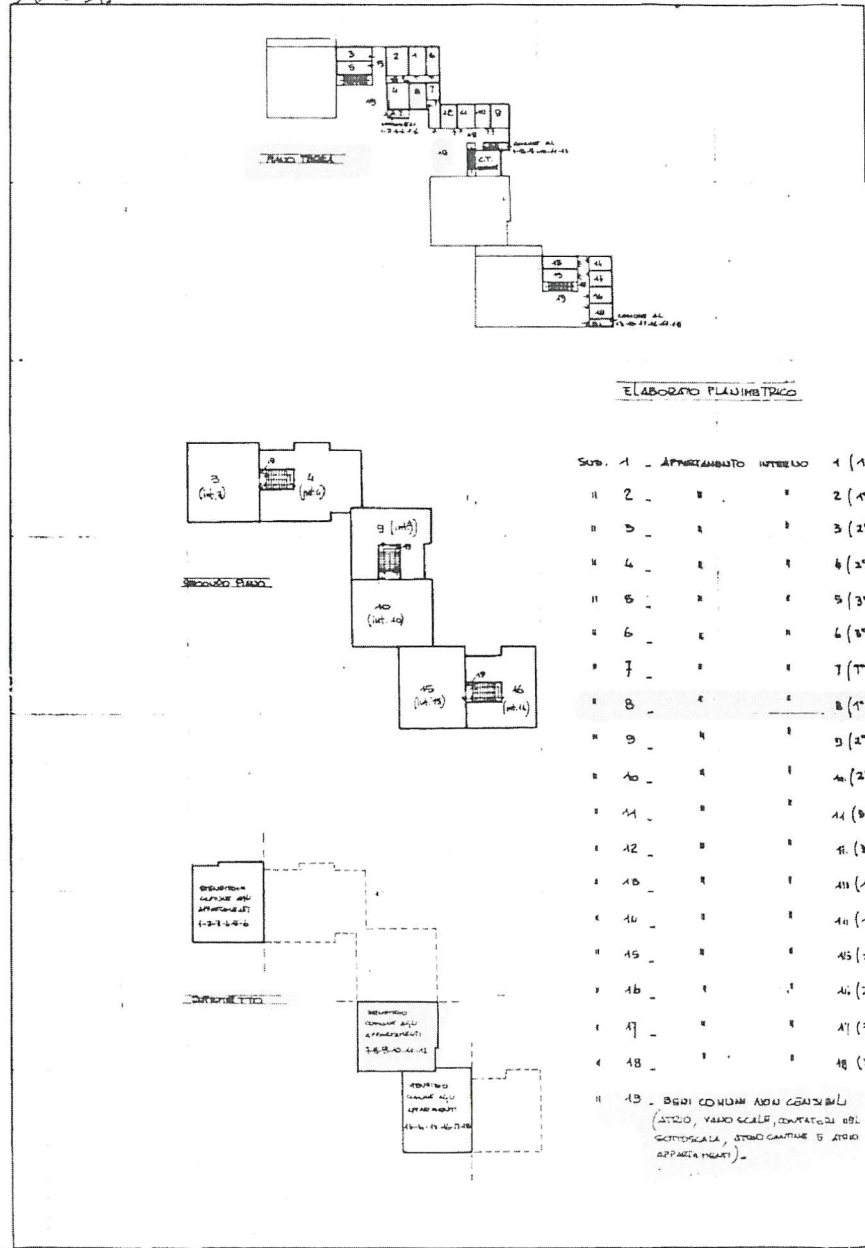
PIANO TERRA

ELABORATO PLANIMETRICO

SECONDO PIANO

SOTTOTETTO

3 (int.3)
4 (int.4)
9 (int.9)
10 (int.10)
15 (int.15)
16 (int.16)

SUB. 1 _ APPARTAMENTO INTERNO 1 (1
" 2 _ " " 2 (1
" 3 _ " " 3 (2
" 4 _ " " 4 (2
" 5 _ " " 5 (3
" 6 _ " " 6 (3
" 7 _ " " 7 (T
" 8 _ " " 8 (1
" 9 _ " " 9 (2
" 10 _ " " 10 (2
" 11 _ " " 11 (3
" 12 _ " " 12 (3
" 13 _ " " 13 (
" 14 _ " " 14 (
" 15 _ " " 15 (
" 16 _ " " 16 (
" 17 _ " " 17 (
" 18 _ " " 18 (
" 19 _ BENI COMUNI NON CENSIBILI (ATRIO, VANO SCALE, CONTATORI DEL SOTTOSCALA, ATRIO CANTINE E ATRIO APPARTAMENTI) _